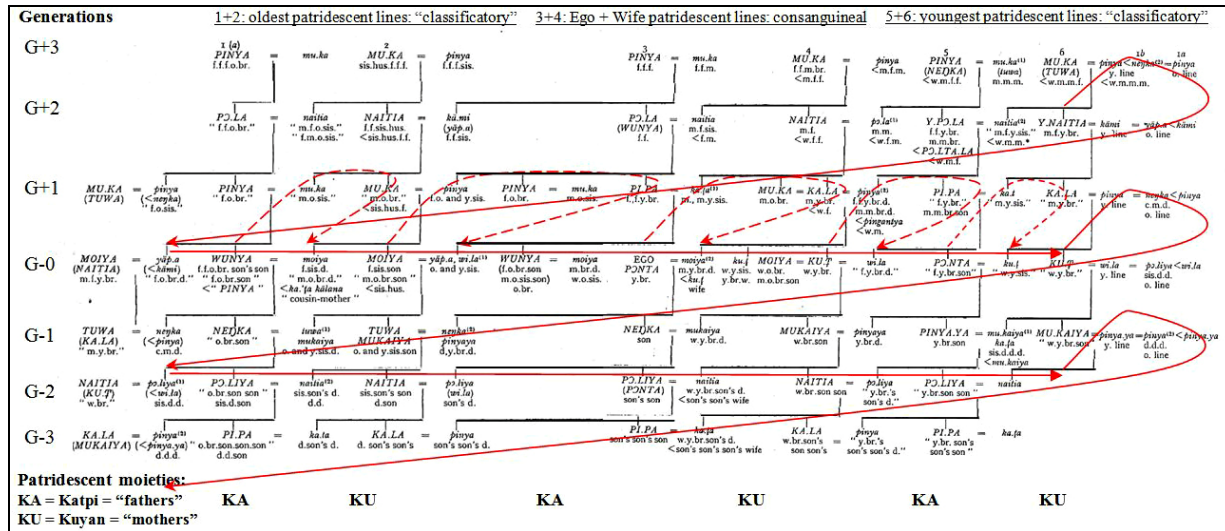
Generations

1+2: oldest patridescent lines: "classificatory"   3+4: Ego + Wife patridescent lines: consanguineal   5+6: youngest patridescent lines: "classificatory"

G+3

1 (a) PINYA f.f.f.o.br. = mu.ka   2 MU.KA sis.hus.f.f.f. = pinya f.f.f.sis.   3 PINYA f.f.f. = mu.ka f.f.m.   4 MU.KA f.f.m.br. <m.f.f. = pinya <m.f.m.   5 PINYA (NEŊKA) <w.m.f.f. = mu.ka (tuwa) m.m.m.   6 MU.KA (TUWA) <w.m.m.f. = pinya <neŋka = pinya y. line <w.m.m.m.   1a pinya o. line   1b

G+2

PO.LA " f.f.o.br." = naitia " m.f.o.sis." " f.m.o.sis."   NAITIA f.f.sis.hus. <sis.hus.f.f. = ka.mi (yäp.a) f.f.sis.   PO.LA (WUNYA) f.f. = naitia m.f.sis. <f.m.   NAITIA m.f. <w.f.f. = po.la m.m. <w.f.m.   Y.PO.LA f.f.y.br. m.m.br. <PO.LTA.LA <w.m.f.   = naitia " m.f.y.sis." <w.m.m.*   Y.NAITIA = kāmi y. line = yäp.a <kāmi o. line

G+1

MU.KA (TUWA) = pinya (<neŋka) " f.o.sis."   PINYA " f.o.br." = mu.ka " m.o.sis."   MU.KA " m.o.br." <sis.hus.f. = pinya f.o. and y.sis.   PINYA f.o.br. = mu.ka m.o.sis.   PI.PA f.f.y.br.   = ka.ta m., m.y.sis.   MU.KA m.o.br. = KA.LA m.y.br. <w.f.   = pinya f.y.sis. m.m.br.d. <pingantya <w.m.   PI.PA " f.y.br." m.m.br.son   = ka.t " m.y.sis."   KA.LA " m.y.br."   = pinya y. line = neŋka <pinya c.m.d. o. line

G-0

MOIYA (NAITIA) m.f.y.br. = yäp.a (<kāmi) " f.o.br.d."   WUNYA f.f.o.br. son's son " f.o.br.son" <" PINYA "   = moiya f.sis.d. " m.o.br.d." <ka.ta kälana " cousin-mother "   MOIYA f.sis.son " m.o.br.son" <sis.hus.   = yäp.a, wi.la o. and y.sis.   WUNYA (f.o.br.son m.o.sis.son) o.br.   = moiya m.br.d. w.o.sis.   EGO PONTA y.br.   = moiya m.y.br.d. <ku.t wife   ku.t w.y.sis. <sis.y.br.w.   MOIYA w.o.br. m.o.br.son   = KU.T w.y.br.   = wi.la " f.y.br.d."   PO.NTA " f.y.br.son"   = ku.t " w.y.sis."   KU.T " w.y.br."   = wi.la y. line = po.liya <wi.la c.m.d. o. line

G-1

TUWA (KA.LA) " m.y.br." = neŋka (<pinya) c.m.d.   NEŊKA " o.br.son" = tuwa o. and y.sis.d.   TUWA MUKAIYA o. and y.sis.son   = neŋka pinyaya d.y.br.d.   NEŊKA son = mukaiya w.y.br.d.   MUKAIYA w.br.son   = pinyaya y.br.d.   PINYA.YA y.br.son   = mu.kaiya ka.ta sis.d.d.d. <mu.kaiya   MU.KAIYA " w.y.br.son"   = pinya.ya = pinya <pinya.ya y. line d.d.d. o. line

G-2

NAITIA (KU.T) " w.br." = po.liya (<wi.la) sis.d.d.   PO.LIYA " o.br.son son " sis.d.son   = naitia sis.son's d. d.d.   NAITIA sis.son's son d.son   = po.liya (wi.la) son's d.   PO.LIYA (PONTA) son's son   = naitia w.y.br.son's d. <son's son's wife   NAITIA w.br.son son   = po.liya " y.br.'s son's d."   PO.LIYA y.br.son son   = naitia

G-3

KA.LA (MUKAIYA) d.d.d.   = pinya (<pinya.ya) d.d.d.   PI.PA o.br.son son's son d.d.son   = ka.ta d.son's d.   KA.LA d. son's son's   = pinya   PI.PA son's son's son   = ka.ta w.y.br.son's d. <son's son's son's wife   KA.LA w.br.son's son son's   = pinya " y.br.'s son's son's d."   PI.PA " y.br.son's son's son "   = ka.ta

Patridescent moieties:
KA = Katpi = "fathers"   KA   KU   KA   KU   KA   KU
KU = Kuyan = "mothers"